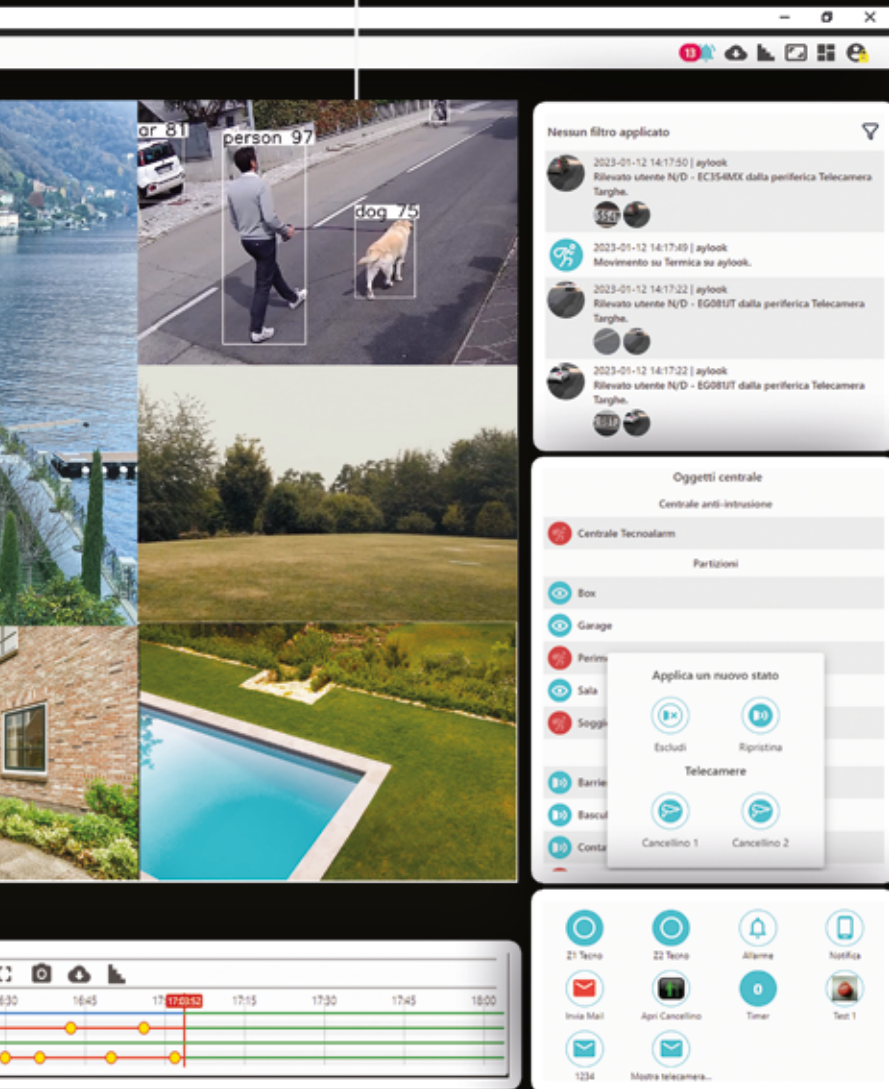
13

ar 81
person 97
dog 75

Nessun filtro applicato

2023-01-12 14:17:50 | aylook
Rilevato utente N/D - EC354MX dalla periferica Telecamera Targhe.

2023-01-12 14:17:49 | aylook
Movimento su Termica su aylook.

2023-01-12 14:17:22 | aylook
Rilevato utente N/D - EG081JT dalla periferica Telecamera Targhe.

2023-01-12 14:17:22 | aylook
Rilevato utente N/D - EG081JT dalla periferica Telecamera Targhe.

Oggetti centrale
Centrale anti-intrusione
Centrale Tecnoalarm
Partizioni
Box
Garage
Perim
Sala
Soggi
Barrie
Bascu
Conta

Applica un nuovo stato
Escludi
Ripristina
Telecamere
Cancellino 1
Cancellino 2

:30
16:45
17:03:52
17:15
17:30
17:45
18:00

Z1 Tecno
Z2 Tecno
Allarme
Notifica
Invia Mail
Apri Cancellino
0
Timer
Test 1
1234
Mostra telecamera...